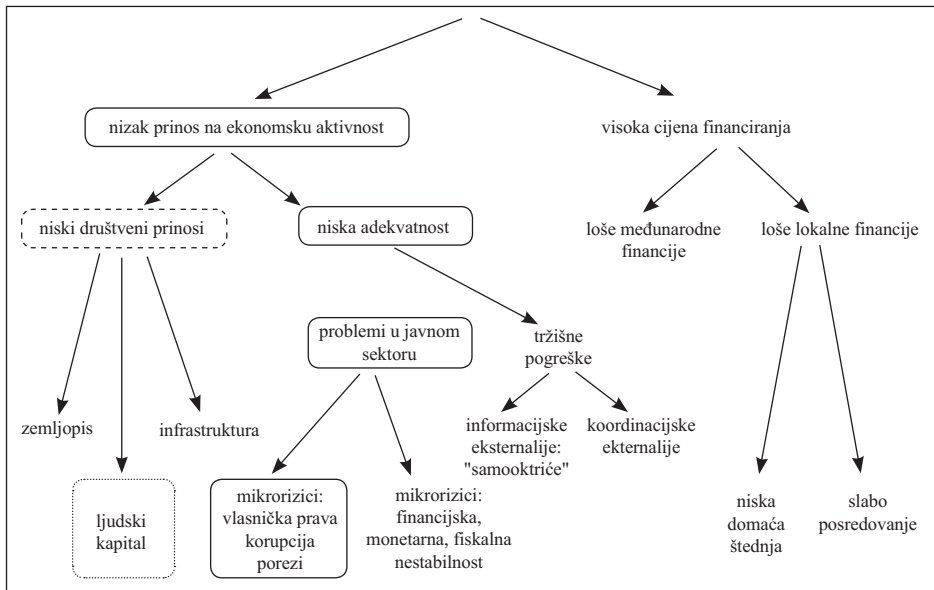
nizak prinos na ekonomsku aktivnost

visoka cijena financiranja

niski društveni prinosi

niska adekvatnost

loše međunarodne financije

loše lokalne financije

problemi u javnom sektoru

tržišne pogreške

zemljopis

infrastruktura

informacijske eksternalije: "samooktriće"

koordinacijske ekternalije

ljudski kapital

mikrorizici: vlasnička prava korupcija porezi

mikrorizici: financijska, monetarna, fiskalna nestabilnost

niska domaća štednja

slabo posredovanje